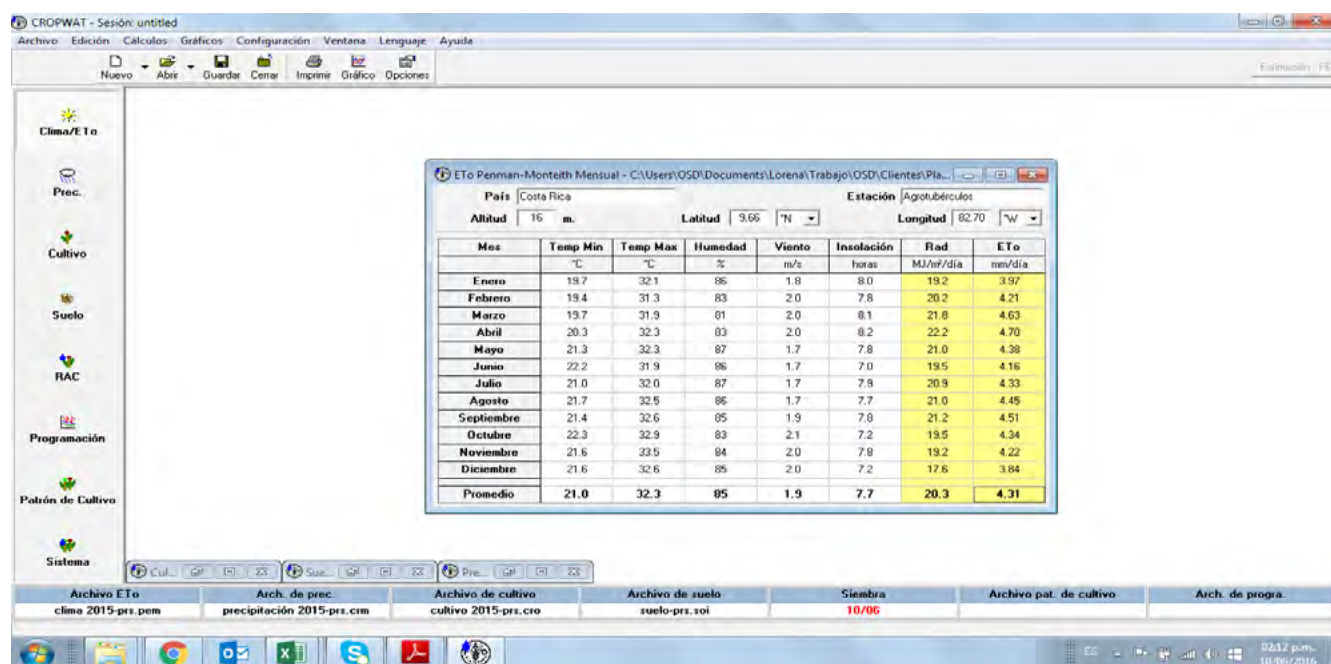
CROPWAT - Sesión: untitled

Archivo Edición Cálculos Gráficos Configuración Ventana Lenguaje Ayuda

Nuevo Abrir Guardar Cerrar Imprimir Gráfico Opciones

Estimación FE

Clima/ETo

Prec.

Cultivo

Suelo

RAC

Programación

Patrón de Cultivo

Sistema

ETo Penman-Monteith Mensual - C:\Users\OSD\Documents\Lorena\Trabajo\OSD\Clientes\Pla...

País Costa Rica

Estación Agrotubérculos

Altitud 16 m.

Latitud 9.66 °N

Longitud 82.70 °W

| Mes | Temp Min | Temp Max | Humedad | Viento | Insolación | Rad | ETo |
|---|---|---|---|---|---|---|---|
| | °C | °C | % | m/s | horas | MJ/m²/día | mm/día |
| Enero | 19.7 | 32.1 | 86 | 1.8 | 8.0 | 19.2 | 3.97 |
| Febrero | 19.4 | 31.3 | 83 | 2.0 | 7.8 | 20.2 | 4.21 |
| Marzo | 19.7 | 31.9 | 81 | 2.0 | 8.1 | 21.8 | 4.63 |
| Abril | 20.3 | 32.3 | 83 | 2.0 | 8.2 | 22.2 | 4.70 |
| Mayo | 21.3 | 32.3 | 87 | 1.7 | 7.8 | 21.0 | 4.38 |
| Junio | 22.2 | 31.9 | 86 | 1.7 | 7.0 | 19.5 | 4.16 |
| Julio | 21.0 | 32.0 | 87 | 1.7 | 7.9 | 20.9 | 4.33 |
| Agosto | 21.7 | 32.5 | 86 | 1.7 | 7.7 | 21.0 | 4.45 |
| Septiembre | 21.4 | 32.6 | 85 | 1.9 | 7.8 | 21.2 | 4.51 |
| Octubre | 22.3 | 32.9 | 83 | 2.1 | 7.2 | 19.5 | 4.34 |
| Noviembre | 21.6 | 33.5 | 84 | 2.0 | 7.8 | 19.2 | 4.22 |
| Diciembre | 21.6 | 32.6 | 85 | 2.0 | 7.2 | 17.6 | 3.84 |
| Promedio | 21.0 | 32.3 | 85 | 1.9 | 7.7 | 20.3 | 4.31 |

Cul... Sue... Pre...

| Archivo ETo | Arch. de prec. | Archivo de cultivo | Archivo de suelo | Siembra | Archivo pat. de cultivo | Arch. de progra. |
|---|---|---|---|---|---|---|
| clima 2015-prs.pem | precipitación 2015-prs.crm | cultivo 2015-prs.cro | suelo-prs.soi | 10/06 | | |

ES 02:12 p.m. 10/06/2016